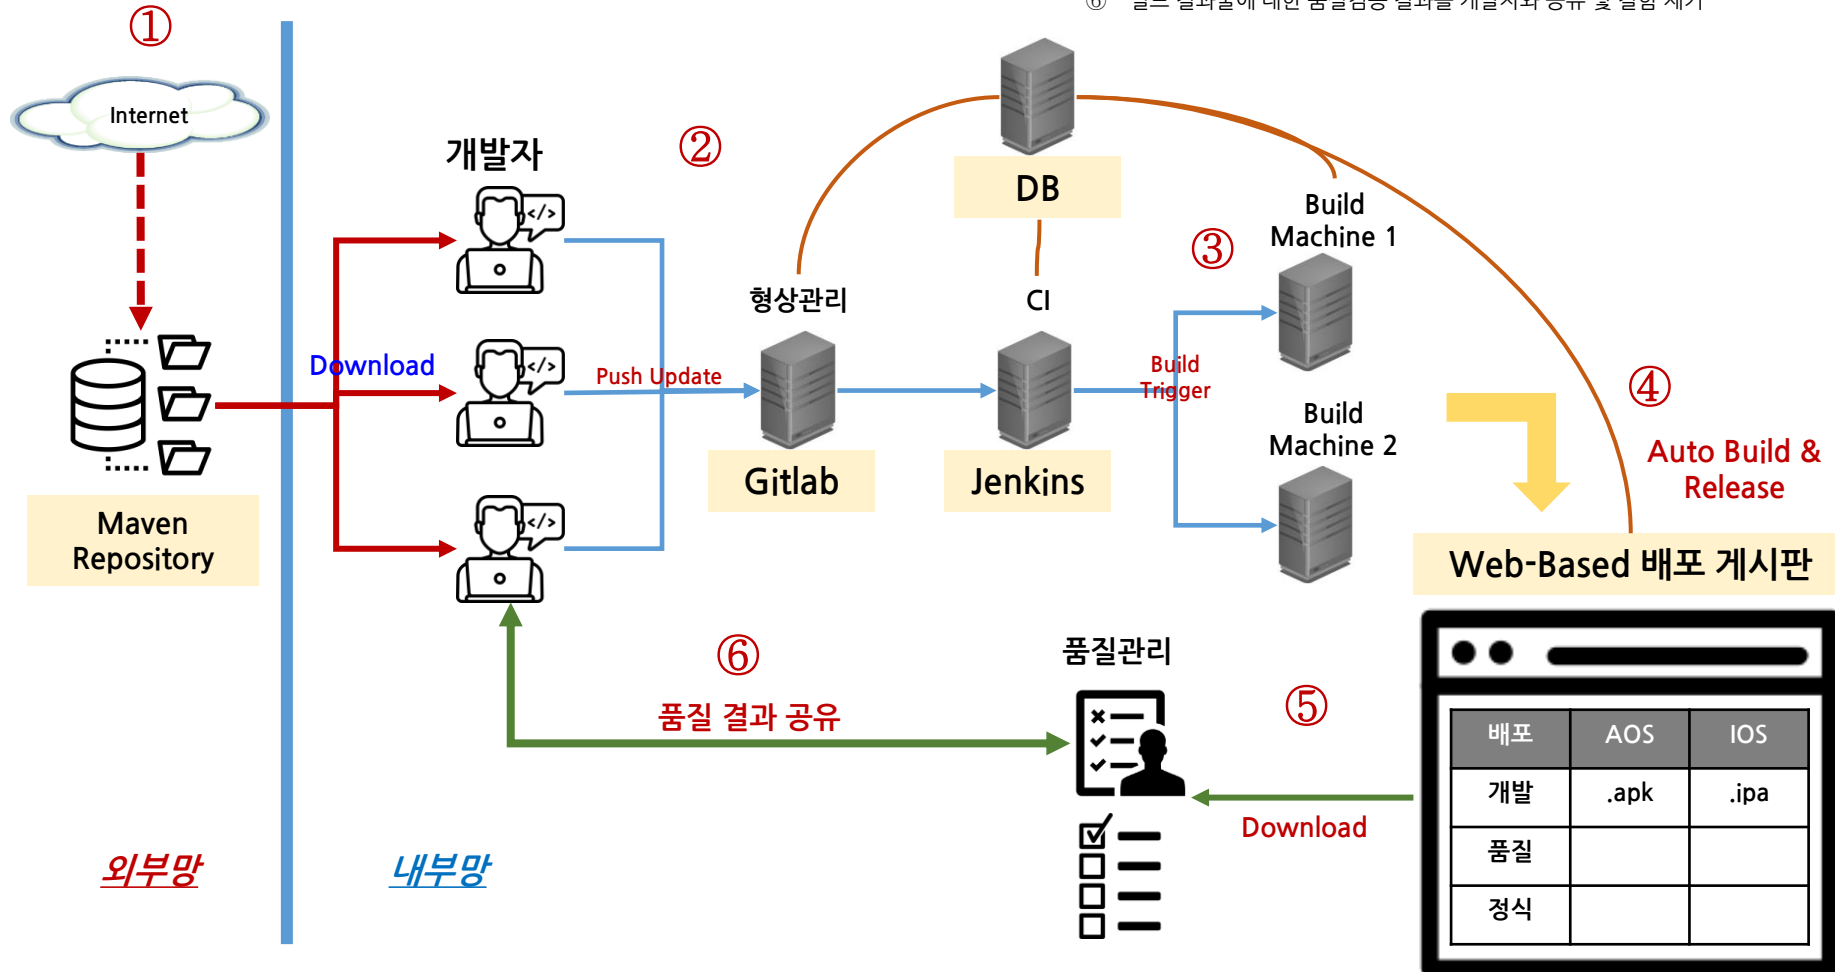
⑥ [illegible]

①

Internet

Maven Repository

Download

외부망

내부망

개발자

②

Push Update

형상관리

Gitlab

DB

CI

Jenkins

Build Trigger

③

Build Machine 1

Build Machine 2

④

Auto Build & Release

Web-Based 배포 게시판

| 배포 | AOS | IOS |
|---|---|---|
| 개발 | .apk | .ipa |
| 품질 | | |
| 정식 | | |

⑤

Download

품질관리

⑥

품질 결과 공유